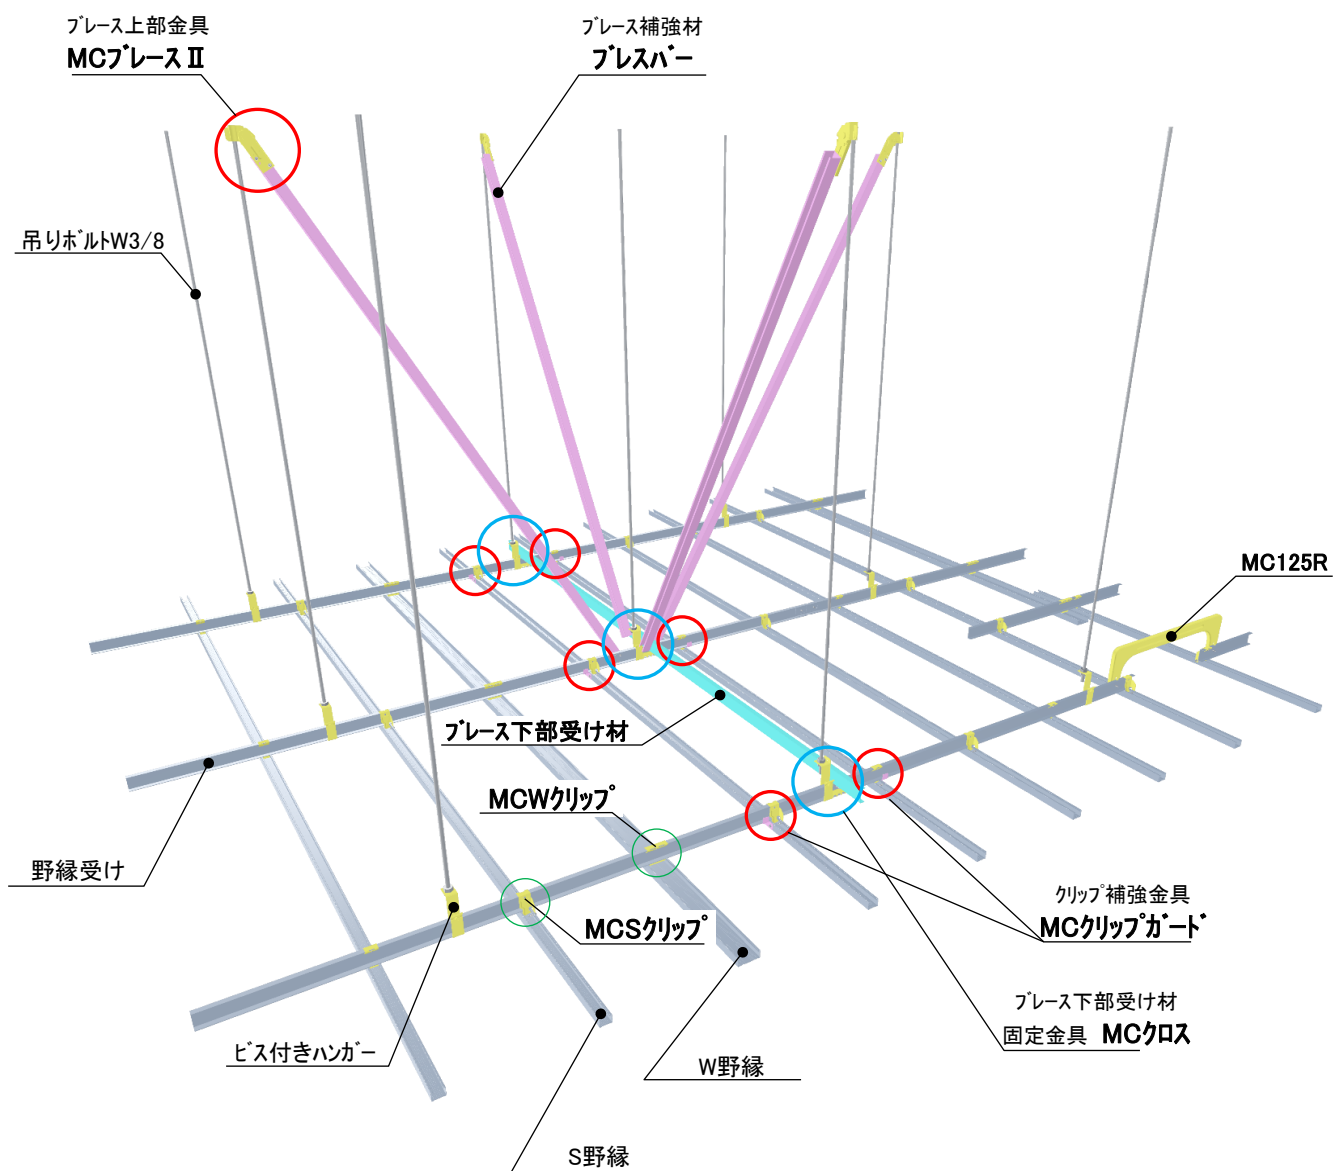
ブレース上部金具
MCブレースⅡ

ブレース補強材
ブレスバー

吊りボルトW3/8

MC125R

ブレース下部受け材

MCWクリップ

野縁受け

クリップ補強金具
MCクリップガード

MCSクリップ

ブレース下部受け材
固定金具 MCクロス

ビス付きハンガー

W野縁

S野縁